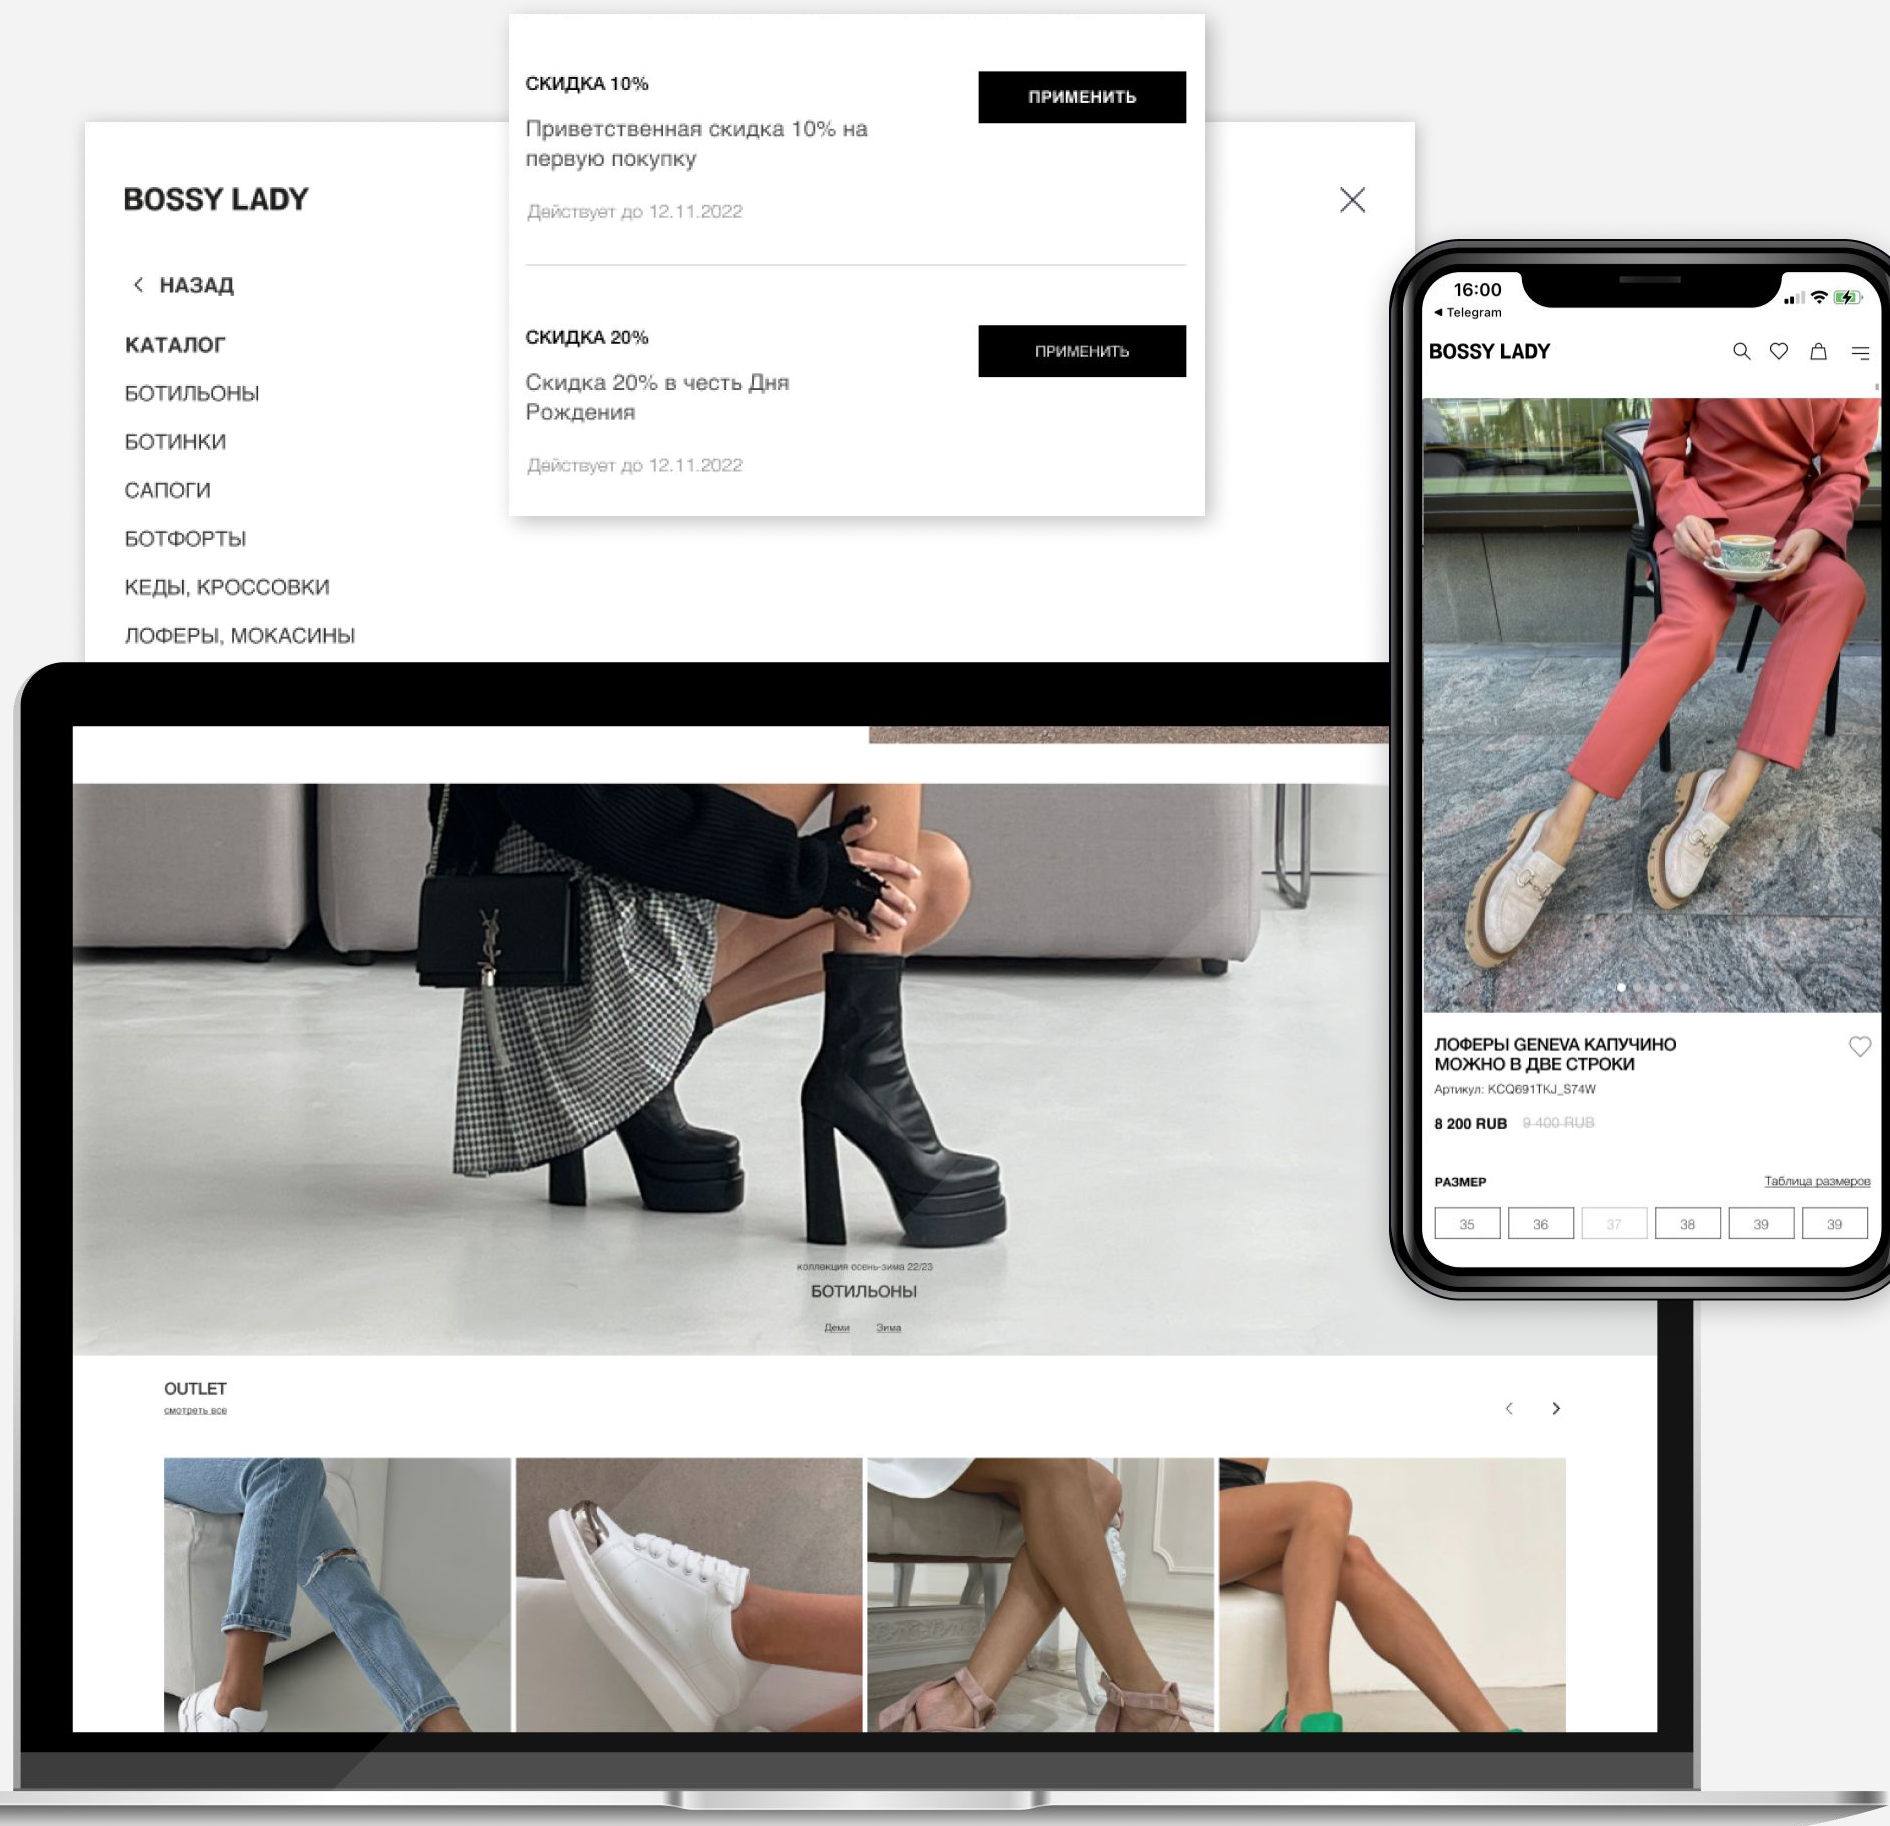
СКИДКА 10%

Приветственная скидка 10% на первую покупку

Действует до 12.11.2022

ПРИМЕНИТЬ

СКИДКА 20%

Скидка 20% в честь Дня Рождения

Действует до 12.11.2022

ПРИМЕНИТЬ

BOSSY LADY

< НАЗАД

КАТАЛОГ

БОТИЛЬОНЫ

БОТИНКИ

САПОГИ

БОТФОРТЫ

КЕДЫ, КРОССОВКИ

ЛОФЕРЫ, МОКАСИНЫ

коллекция осень-зима 22/23

БОТИЛЬОНЫ

Деми Зима

OUTLET

смотреть все

16:00

◂ Telegram

BOSSY LADY

ЛОФЕРЫ GENEVA КАПУЧИНО МОЖНО В ДВЕ СТРОКИ

Артикул: KCQ691TKJ_S74W

8 200 RUB 9 400 RUB

РАЗМЕР

Таблица размеров

| 35 | 36 | 37 | 38 | 39 | 39 |
|---|---|---|---|---|---|